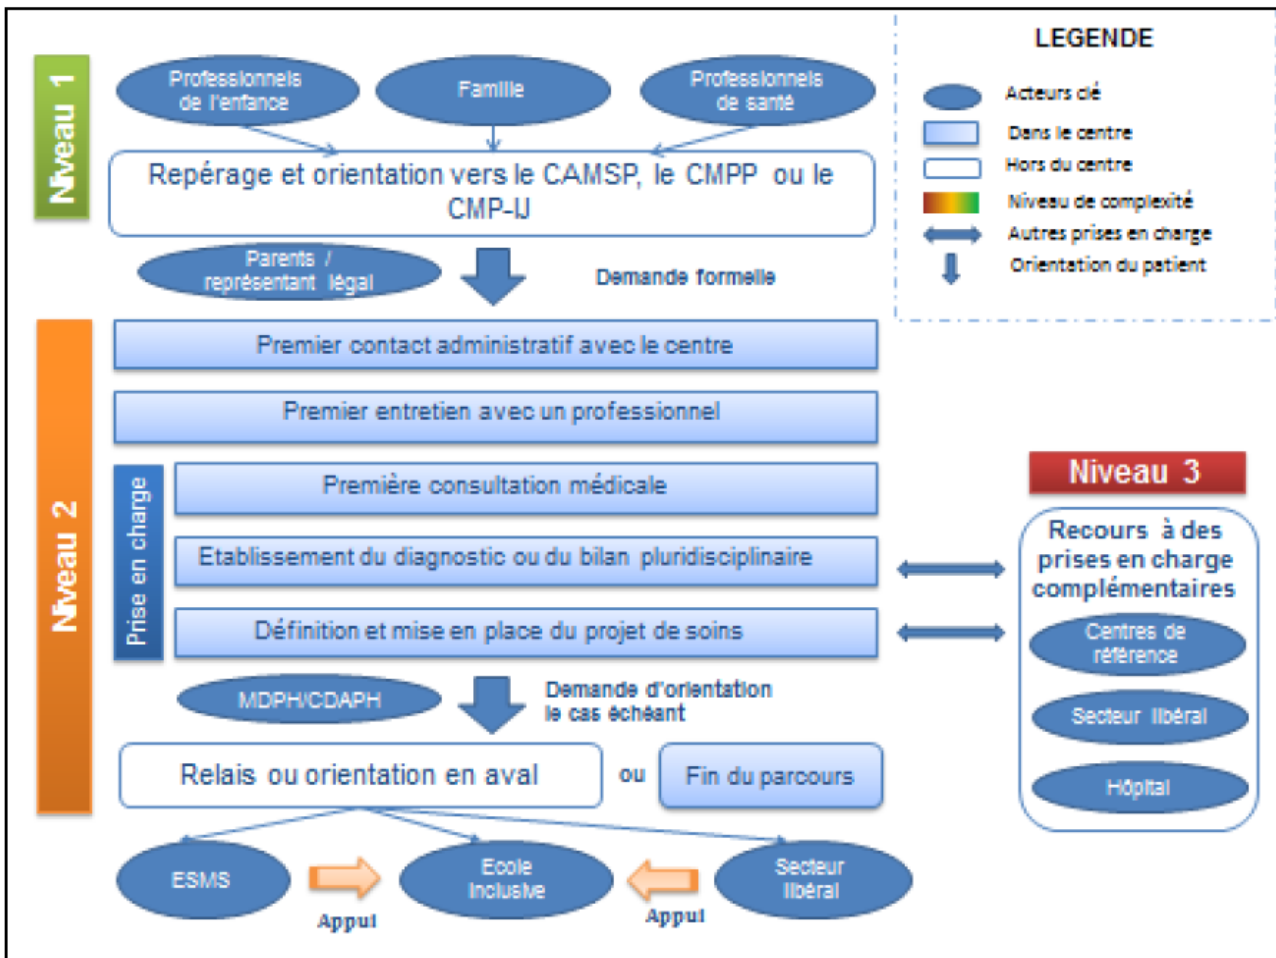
Niveau 1

Professionnels de l'enfance

Famille

Professionnels de santé

Repérage et orientation vers le CAMSP, le CMPP ou le CMP-IJ

Parents / représentant légal

Demande formelle

LEGENDE

Acteurs clé

Dans le centre

Hors du centre

Niveau de complexité

Autres prises en charge

Orientation du patient

Niveau 2

Premier contact administratif avec le centre

Premier entretien avec un professionnel

Prise en charge

Première consultation médicale

Etablissement du diagnostic ou du bilan pluridisciplinaire

Définition et mise en place du projet de soins

Niveau 3

Recours à des prises en charge complémentaires

Centres de référence

Secteur libéral

Hôpital

MDPH/CDAPH

Demande d'orientation le cas échéant

Relais ou orientation en aval

ou

Fin du parcours

ESMS

Appui

Ecole inclusive

Appui

Secteur libéral